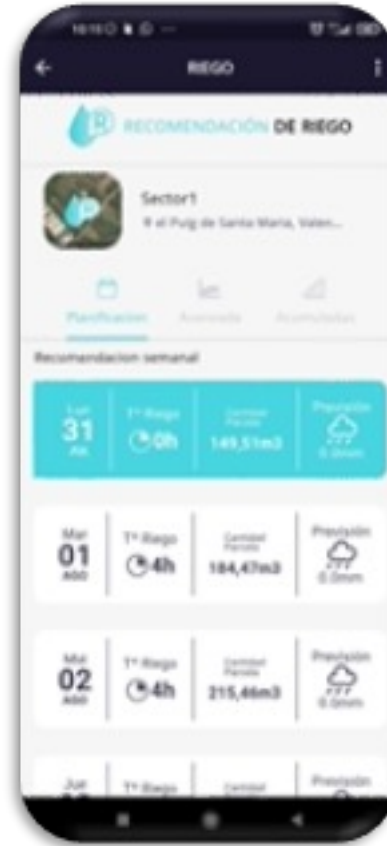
RIEGO

RECOMENDACIÓN DE RIEGO

Sector1
El Puig de Santa María, Valen...

Planificacion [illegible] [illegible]

Recomendacion semanal

| Lun 31 JUL | T° Riego 0h | Cantidad Parcela 149,51m3 | Previsión 0.0mm |
|---|---|---|---|
| Mar 01 AGO | T° Riego 4h | Cantidad Parcela 184,47m3 | Previsión 0.0mm |
| Mié 02 AGO | T° Riego 4h | Cantidad Parcela 215,46m3 | Previsión 0.0mm |
| Jue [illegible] | T° Riego | Cantidad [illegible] | Previsión |